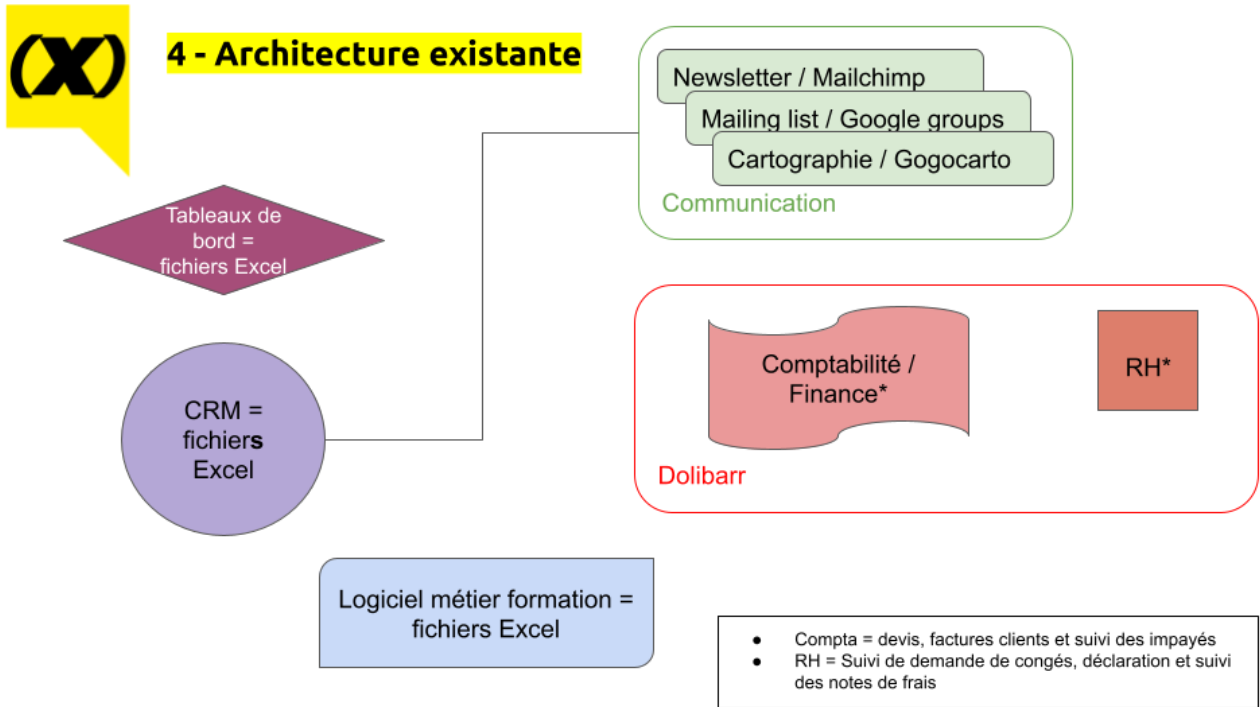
(X)

4 - Architecture existante

Newsletter / Mailchimp
Mailing list / Google groups
Cartographie / Gogocarto
Communication

Tableaux de bord = fichiers Excel

CRM = fichiers Excel

Comptabilité / Finance*

RH*

Dolibarr

Logiciel métier formation = fichiers Excel

- Compta = devis, factures clients et suivi des impayés
- RH = Suivi de demande de congés, déclaration et suivi des notes de frais